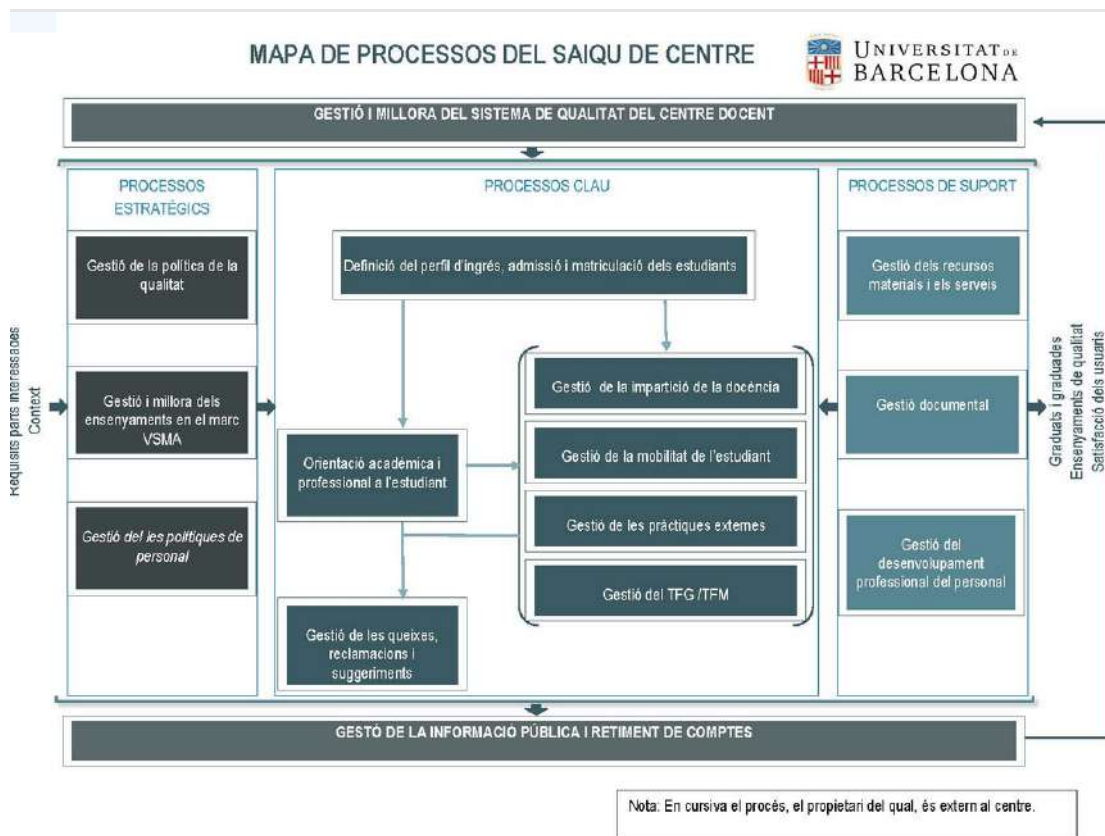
MAPA DE PROCESSOS DEL SAIQU DE CENTRE

UNIVERSITAT DE BARCELONA

GESTIÓ I MILLORA DEL SISTEMA DE QUALITAT DEL CENTRE DOCENT

Requisits parts interessades
Context

PROCESSOS ESTRATÈGICS

Gestió de la política de la qualitat

Gestió i millora dels ensenyaments en el marc VSMA

Gestió del les polítiques de personal

PROCESSOS CLAU

Definició del perfil d'ingrés, admissió i matriculació dels estudiants

Orientació acadèmica i professional a l'estudiant

Gestió de les queixes, reclamacions i suggeriments

Gestió de la impartició de la docència

Gestió de la mobilitat de l'estudiant

Gestió de les pràctiques externes

Gestió del TFG /TFM

PROCESSOS DE SUPORT

Gestió dels recursos materials i els serveis

Gestió documental

Gestió del desenvolupament professional del personal

Graduats i graduades
Ensenyaments de qualitat
Satisfacció dels usuaris

GESTÓ DE LA INFORMACIÓ PÚBLICA I RETIMENT DE COMPTES

Nota: En cursiva el procés, el propietari del qual, és extern al centre.